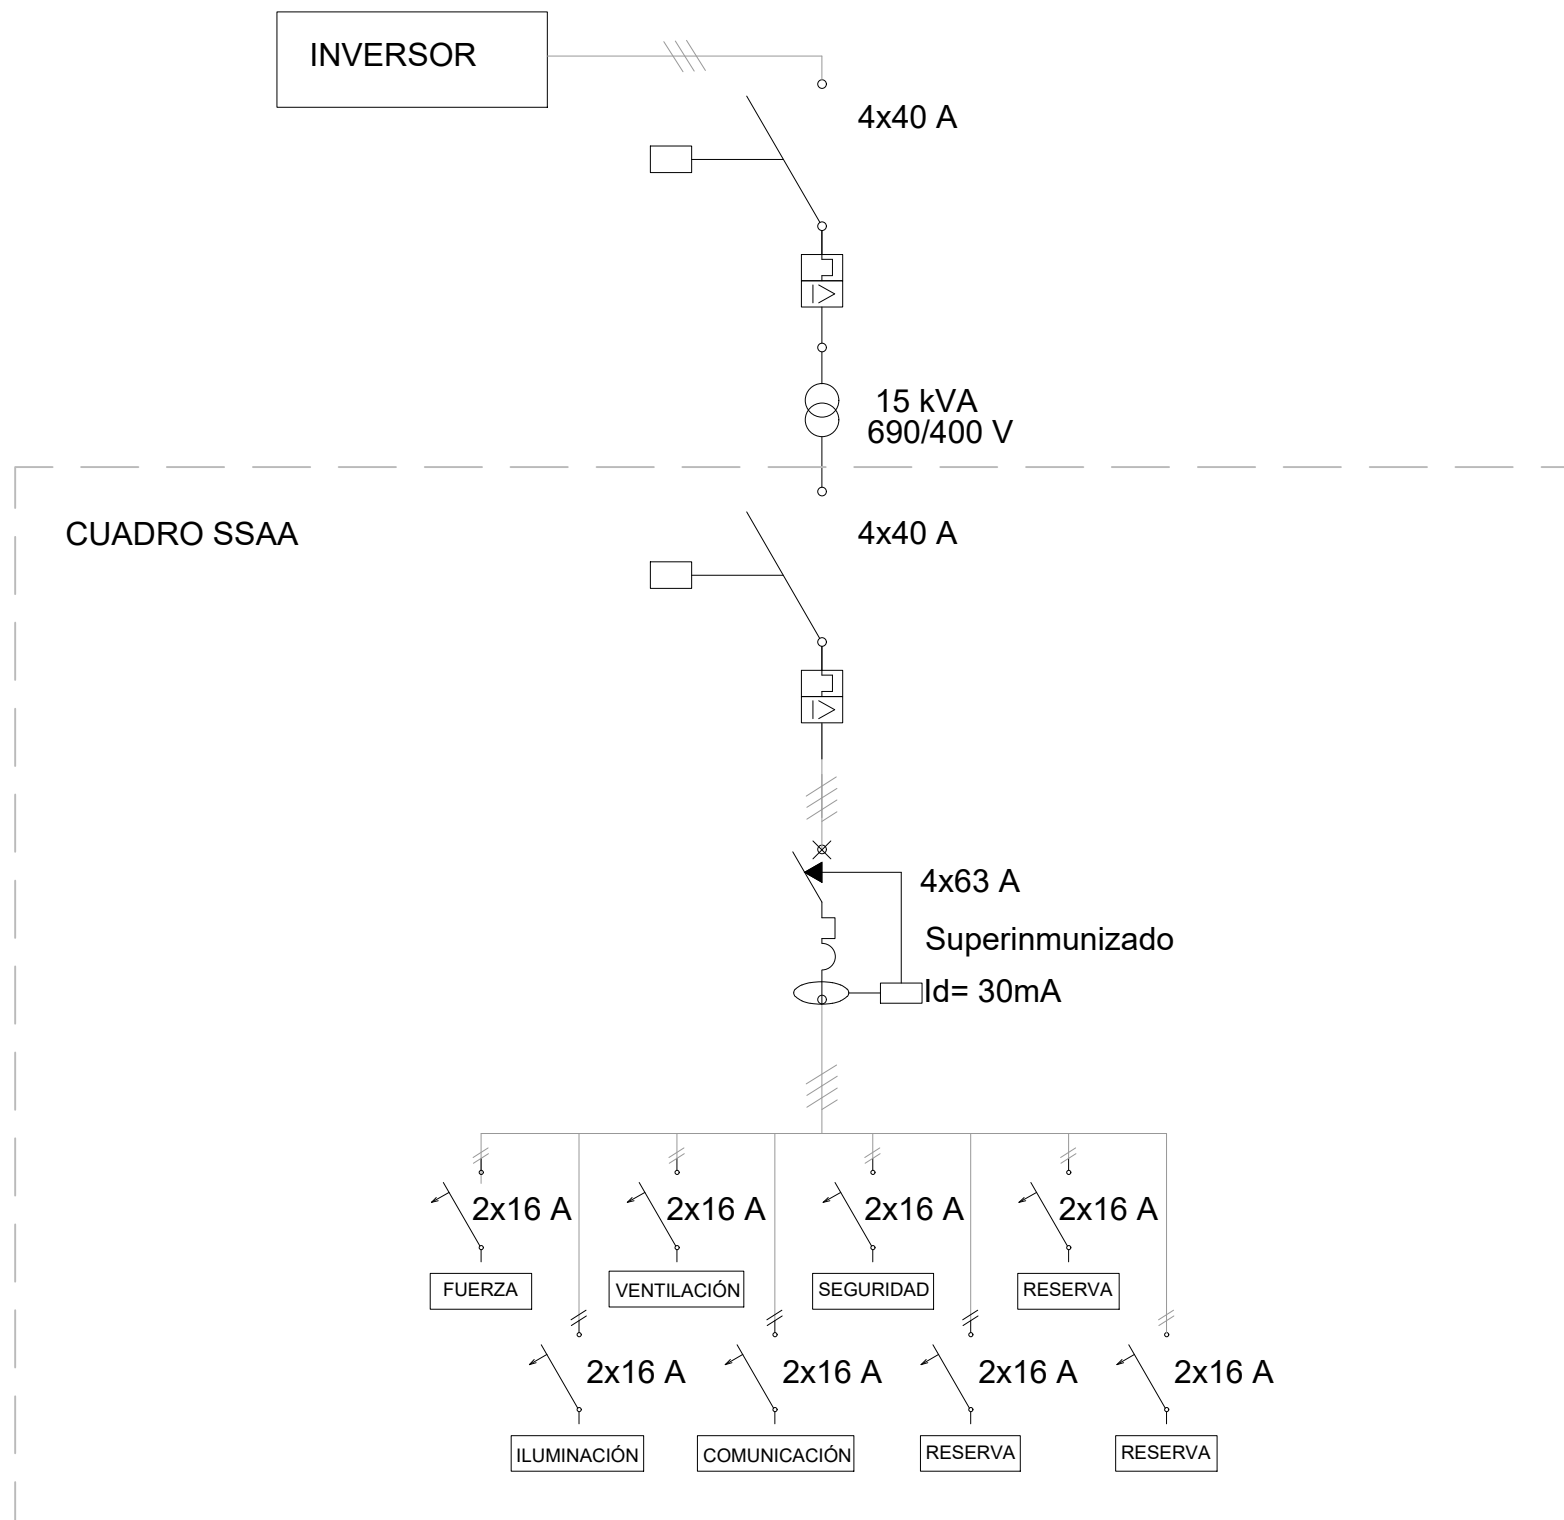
INVERSOR

4x40 A

15 kVA
690/400 V

CUADRO SSAA

4x40 A

4x63 A

Superinmunizado

Id= 30mA

2x16 A

FUERZA

2x16 A

VENTILACIÓN

2x16 A

SEGURIDAD

2x16 A

RESERVA

2x16 A

ILUMINACIÓN

2x16 A

COMUNICACIÓN

2x16 A

RESERVA

2x16 A

RESERVA